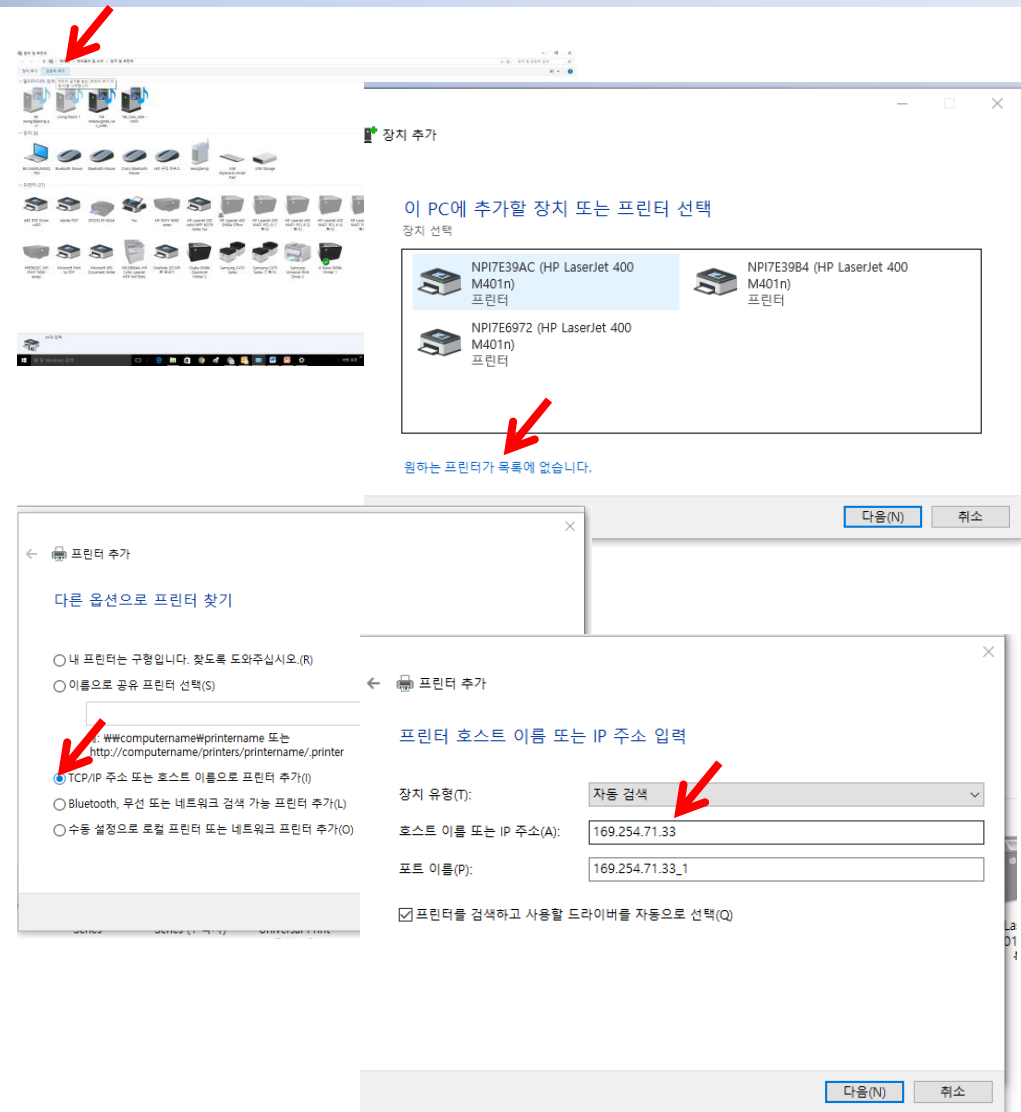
장치 추가

이 PC에 추가할 장치 또는 프린터 선택

장치 선택

NPI7E39AC (HP LaserJet 400 M401n)
프린터

NPI7E39B4 (HP LaserJet 400 M401n)
프린터

NPI7E6972 (HP LaserJet 400 M401n)
프린터

원하는 프린터가 목록에 없습니다.

다음(N) 취소

프린터 추가

다른 옵션으로 프린터 찾기

내 프린터는 구형입니다. 찾도록 도와주십시오.(R)

이름으로 공유 프린터 선택(S)

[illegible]: ₩₩computername₩printername 또는 http://computername/printers/printername/.printer

TCP/IP 주소 또는 호스트 이름으로 프린터 추가(I)

Bluetooth, 무선 또는 네트워크 검색 가능 프린터 추가(L)

수동 설정으로 로컬 프린터 또는 네트워크 프린터 추가(O)

프린터 추가

프린터 호스트 이름 또는 IP 주소 입력

장치 유형(T): 자동 검색

호스트 이름 또는 IP 주소(A): 169.254.71.33

포트 이름(P): 169.254.71.33_1

프린터를 검색하고 사용할 드라이버를 자동으로 선택(Q)

다음(N) 취소